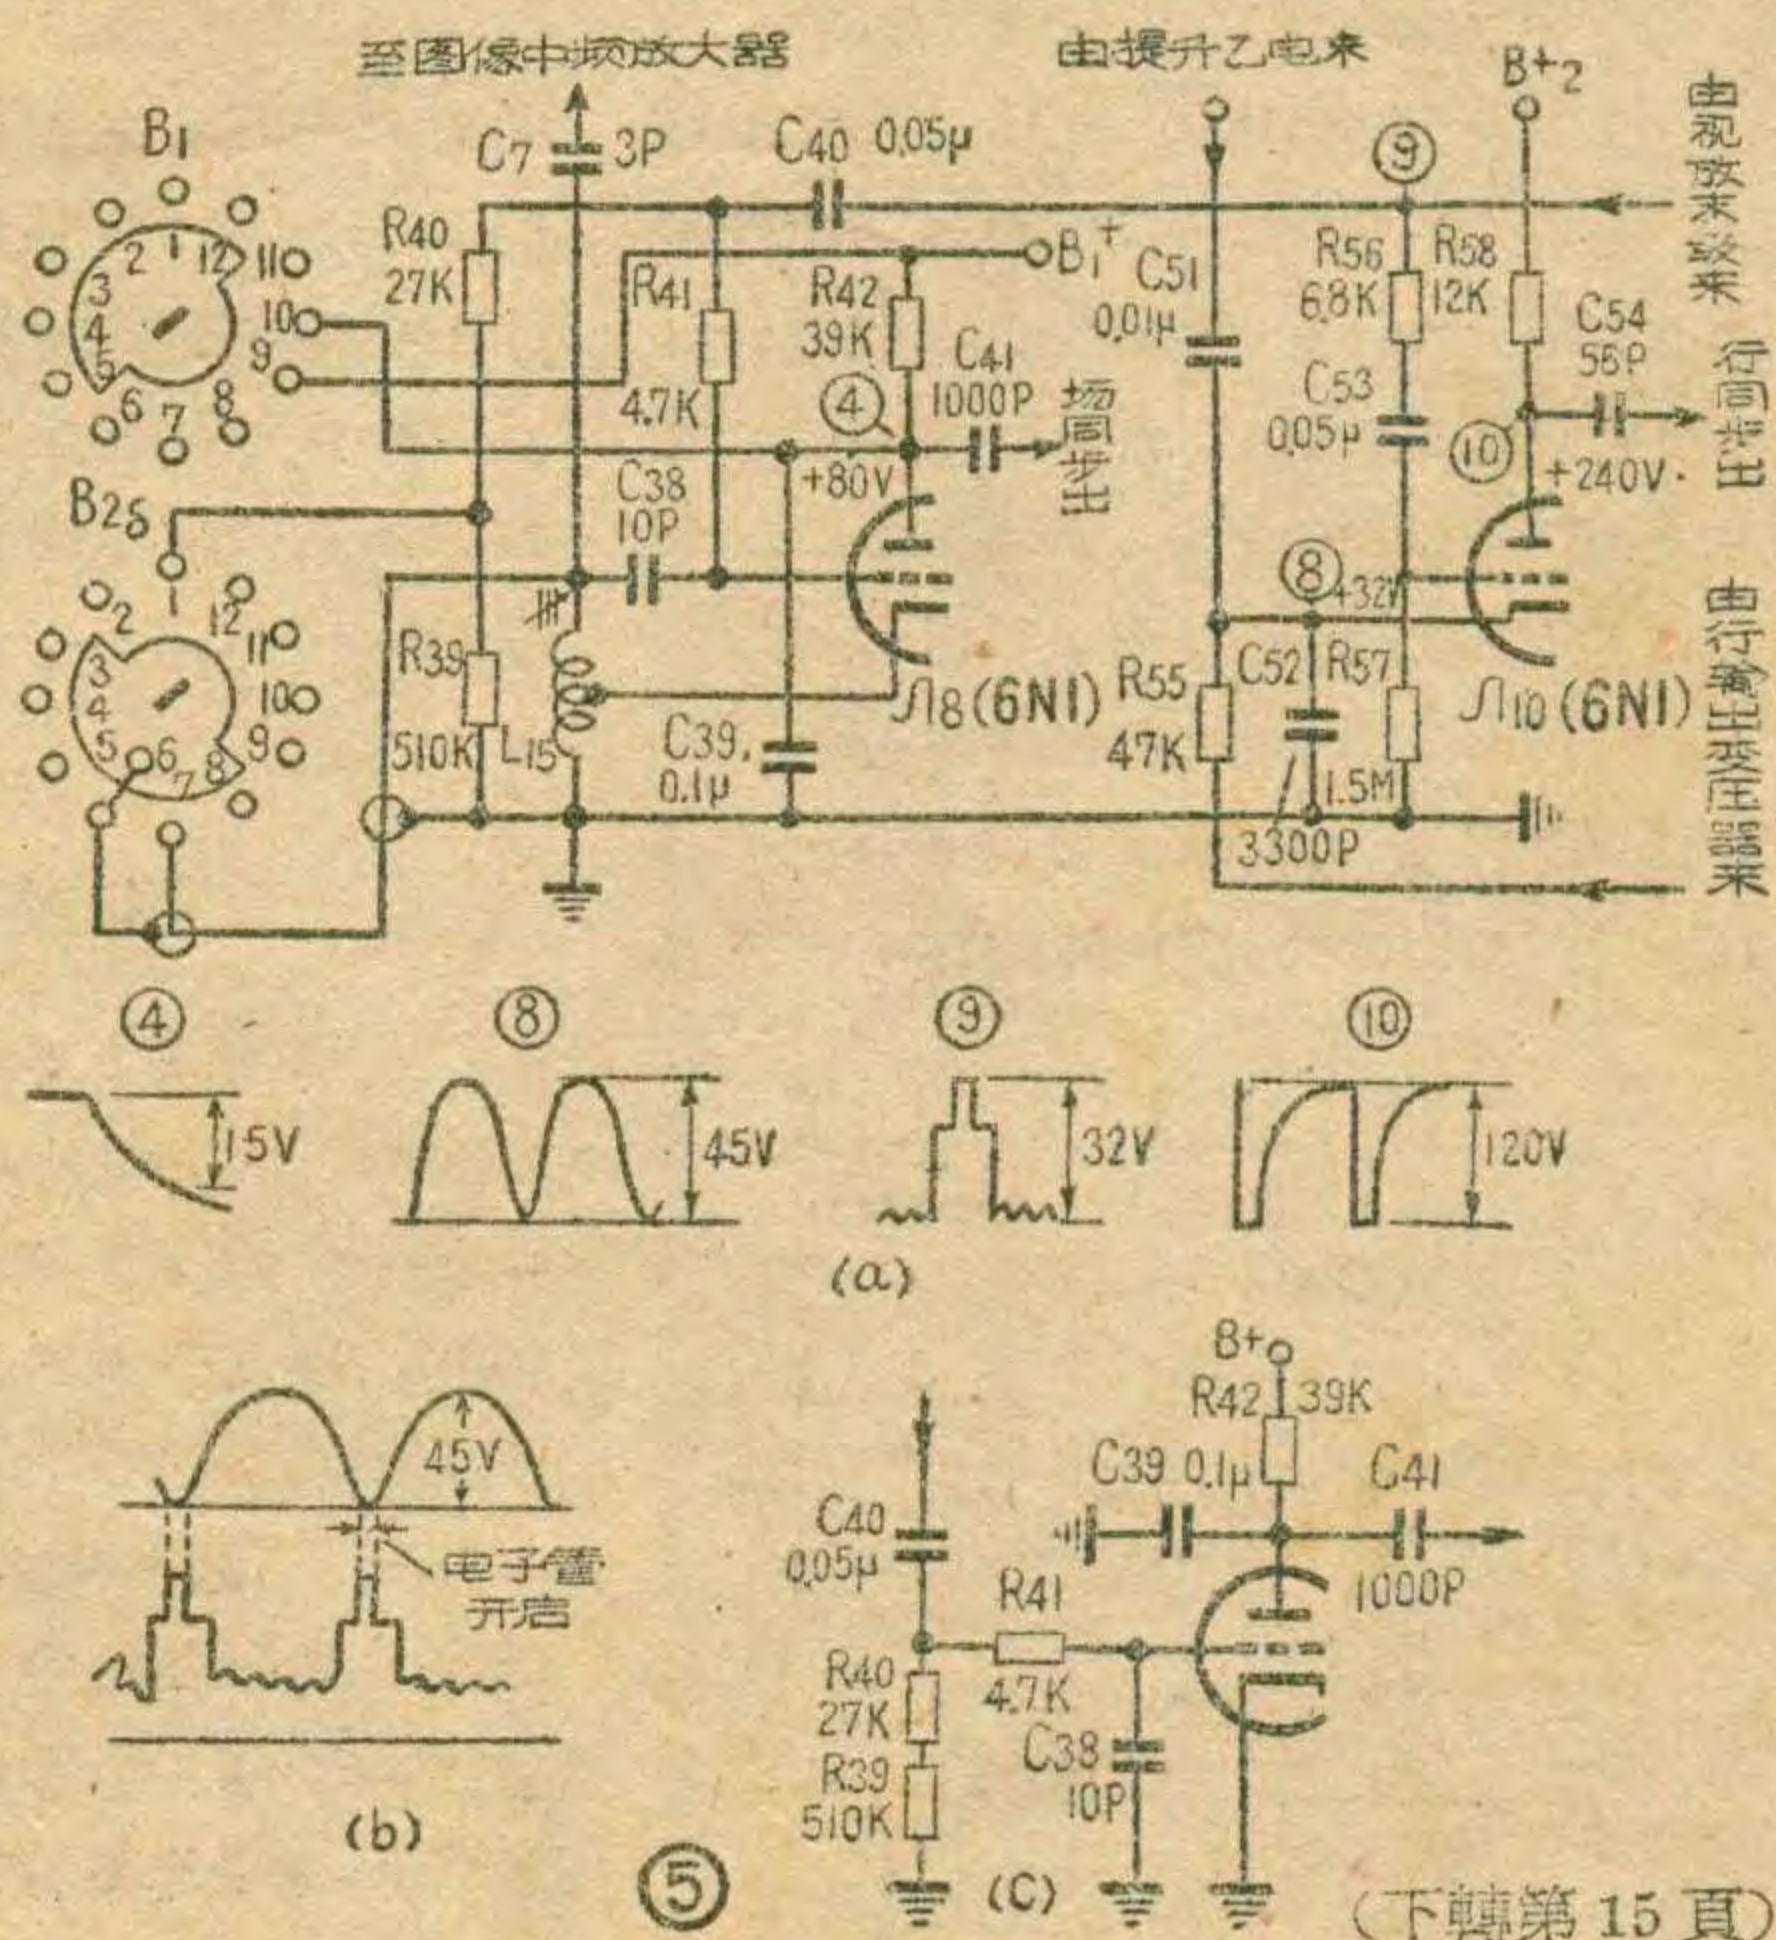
至图像中频放大器

由提升乙电来

$B^+_2$

由视放末级来

$B_1$

C7 3P

C40 0.05μ

R40 27K

R41 4.7K

R42 39K

$B_1^+$

C51 0.01μ

R56 6.8K

R58 12K

C54 56P

行同步出

C41 1000P

场同步出

④

+80V

C53 0.05μ

⑨

⑩

+240V

C38 10P

⑧

+32V

$B_{25}$

R39 510K

$L_{15}$

Л8(6N1)

C39 0.1μ

R55 47K

C52 3300P

R57 1.5M

Л10(6N1)

由行输出变压器来

2 12 11 10 9 8 7 6 5 4 3

④ ⑧ ⑨ ⑩

15V 45V 32V 120V

(a)

45V

电子管开启

(b)

⑤

$B^+$

R42 39K

C39 0.1μ

C41 1000P

C40 0.05μ

R41 4.7K

R40 27K

C38 10P

R39 510K

(c)

(下转第15页)